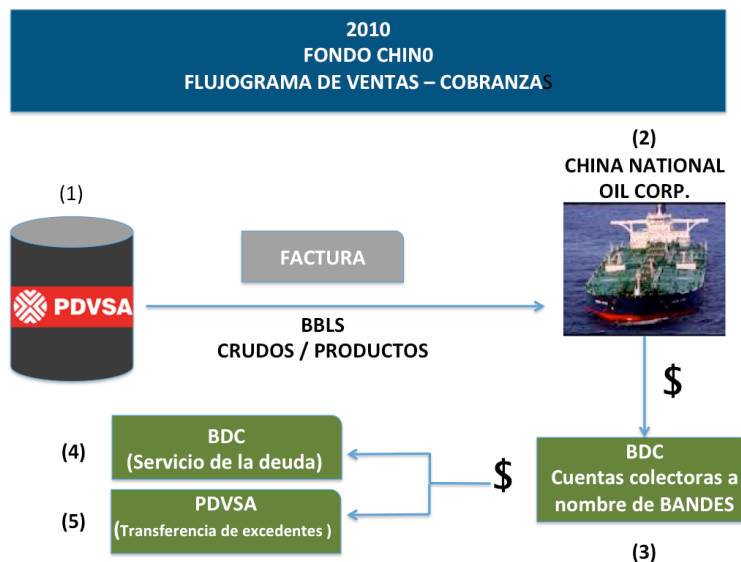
2010
FONDO CHIN0
FLUJOGRAMA DE VENTAS – COBRANZAS

(1)

PDVSA

FACTURA

BBLS
CRUDOS / PRODUCTOS

(2)
CHINA NATIONAL OIL CORP.

$

BDC
Cuentas colectoras a nombre de BANDES

(3)

$

(4)

BDC
(Servicio de la deuda)

(5)

PDVSA
(Transferencia de excedentes )